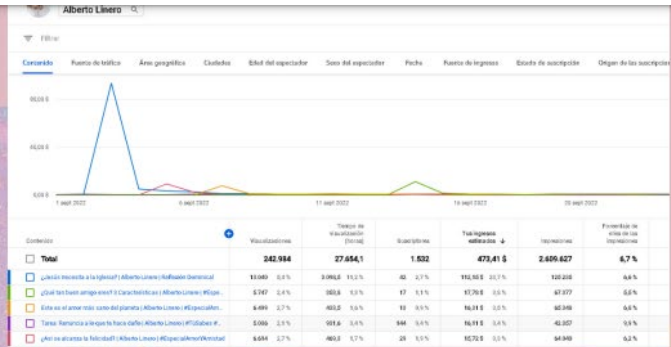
Alberto Linero

Filtrar

Contenido | Fuente de tráfico | Área geográfica | Ciudades | Edad del espectador | Sexo del espectador | Fecha | Fuentes de ingresos | Estado de suscripción | Origen de las suscripciones

60,00 $

30,00 $

0,00 $

1 sept 2022 | 6 sept 2022 | 11 sept 2022 | 16 sept 2022 | 20 sept 2022

| Contenido | Visualizaciones | Tiempo de visualización (horas) | Suscriptores | Tus ingresos estimados ↓ | Impresiones | Porcentaje de clics de las impresiones |
|---|---|---|---|---|---|---|
| Total | 242.984 | 27.654,1 | 1.532 | 473,41 $ | 2.609.627 | 6,7 % |
| ¿Quién necesita a la iglesia? \| Alberto Linero \| Reflexión Dominical | 13.040 5,4 % | 3.098,5 11,2 % | 42 2,7 % | 112,10 $ 23,7 % | 120.258 | 6,6 % |
| ¿Qué tan buen amigo eres? 8 Características \| Alberto Linero \| #Esp... | 5.747 2,4 % | 383,6 1,4 % | 17 1,1 % | 17,76 $ 3,8 % | 67.377 | 5,5 % |
| Este es el amor más sano del planeta \| Alberto Linero \| #EspecialAm... | 6.499 2,7 % | 433,5 1,6 % | 10 0,6 % | 16,11 $ 3,4 % | 60.348 | 6,6 % |
| Tarea: Renuncia a lo que te hace daño \| Alberto Linero \| #TúSabes #... | 5.066 2,1 % | 501,6 1,8 % | 144 9,4 % | 16,11 $ 3,4 % | 42.357 | 9,9 % |
| ¿Así se alcanza la felicidad? \| Alberto Linero \| #EspecialAmorYAmistad | 6.694 2,7 % | 460,3 1,7 % | 25 1,6 % | 15,72 $ 3,3 % | 64.949 | 6,2 % |